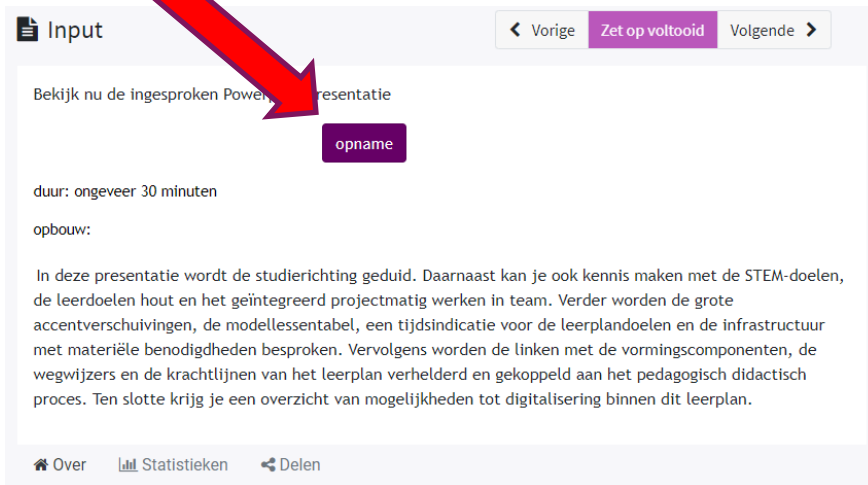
Input

Vorige | Zet op voltooid | Volgende

Bekijk nu de ingesproken Power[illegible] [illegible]resentatie

opname

duur: ongeveer 30 minuten

opbouw:

In deze presentatie wordt de studierichting geduid. Daarnaast kan je ook kennis maken met de STEM-doelen, de leerdoelen hout en het geïntegreerd projectmatig werken in team. Verder worden de grote accentverschuivingen, de modellessentabel, een tijdsindicatie voor de leerplandoelen en de infrastructuur met materiële benodigdheden besproken. Vervolgens worden de linken met de vormingscomponenten, de wegwijzers en de krachtlijnen van het leerplan verhelderd en gekoppeld aan het pedagogisch didactisch proces. Ten slotte krijg je een overzicht van mogelijkheden tot digitalisering binnen dit leerplan.

Over | Statistieken | Delen